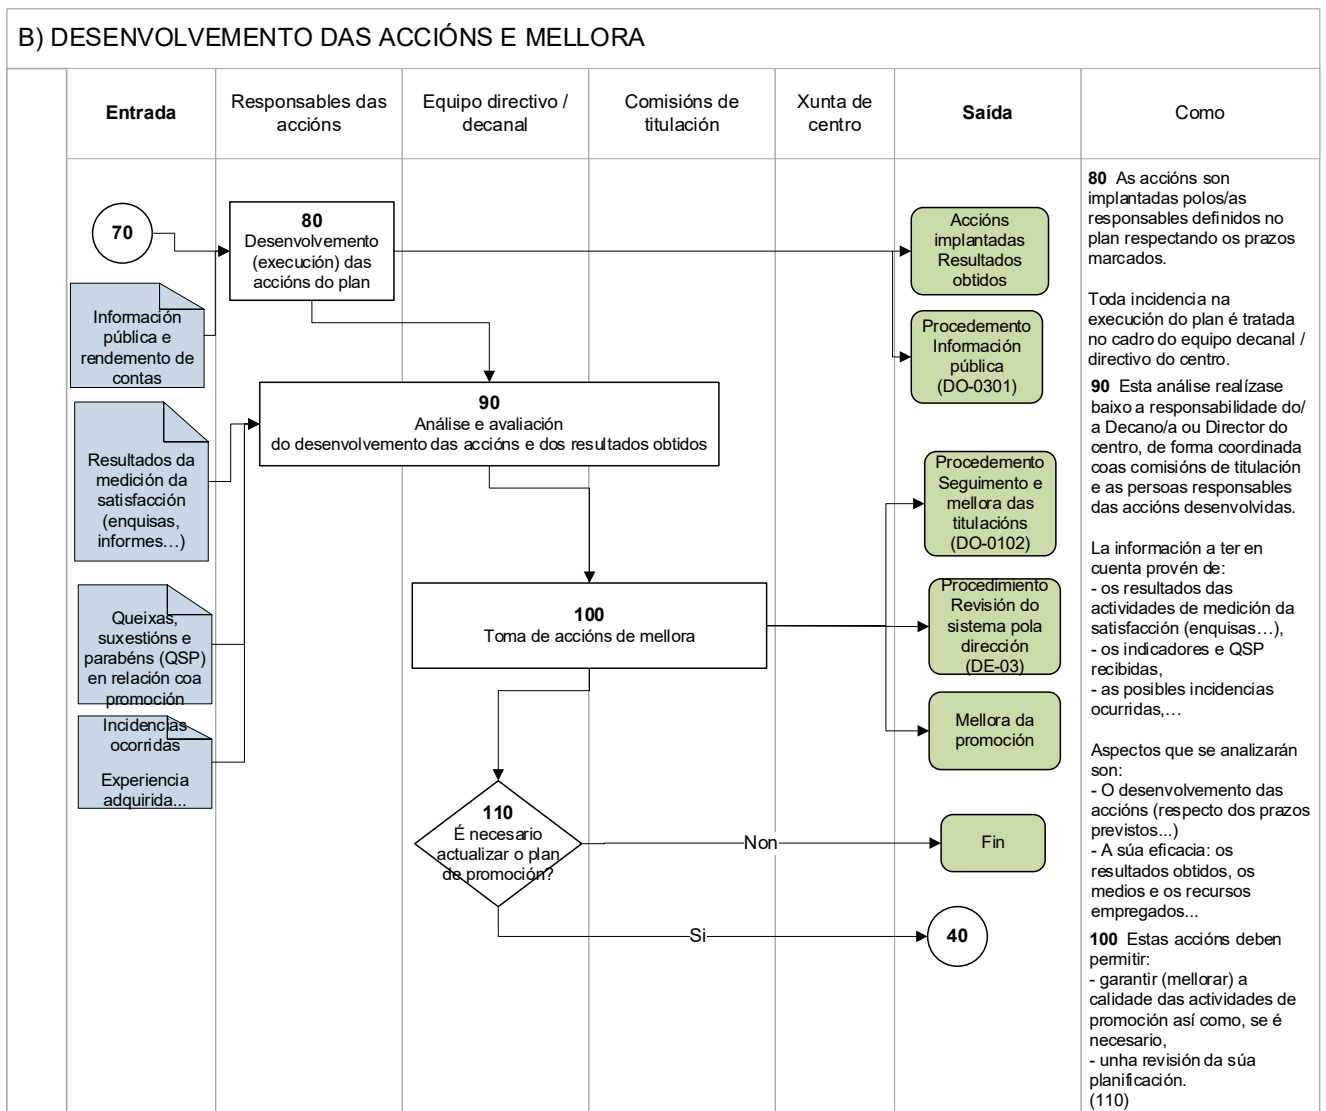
B) DESENVOLVEMENTO DAS ACCIÓNS E MELLORA

| Entrada | Responsables das accións | Equipo directivo / decanal | Comisións de titulación | Xunta de centro | Saída | Como |
|---|---|---|---|---|---|---|

70

Información pública e rendemento de contas

Resultados da medición da satisfacción (enquisas, informes…)

Queixas, suxestións e parabéns (QSP) en relación coa promoción

Incidencias ocorridas

Experiencia adquirida...

80
Desenvolvemento (execución) das accións do plan

90
Análise e avaliación do desenvolvemento das accións e dos resultados obtidos

100
Toma de accións de mellora

110
É necesario actualizar o plan de promoción?

Non

Si

Accións implantadas Resultados obtidos

Procedemento Información pública (DO-0301)

Procedemento Seguimento e mellora das titulacións (DO-0102)

Procedimiento Revisión do sistema pola dirección (DE-03)

Mellora da promoción

Fin

40

**80** As accións son implantadas polos/as responsables definidos no plan respectando os prazos marcados.

Toda incidencia na execución do plan é tratada no cadro do equipo decanal / directivo do centro.

**90** Esta análise realízase baixo a responsabilidade do/ a Decano/a ou Director do centro, de forma coordinada coas comisións de titulación e as persoas responsables das accións desenvolvidas.

La información a ter en cuenta provén de:
- os resultados das actividades de medición da satisfacción (enquisas…),
- os indicadores e QSP recibidas,
- as posibles incidencias ocurridas,…

Aspectos que se analizarán son:
- O desenvolvemento das accións (respecto dos prazos previstos...)
- A súa eficacia: os resultados obtidos, os medios e os recursos empregados...

**100** Estas accións deben permitir:
- garantir (mellorar) a calidade das actividades de promoción así como, se é necesario,
- unha revisión da súa planificación.
(110)